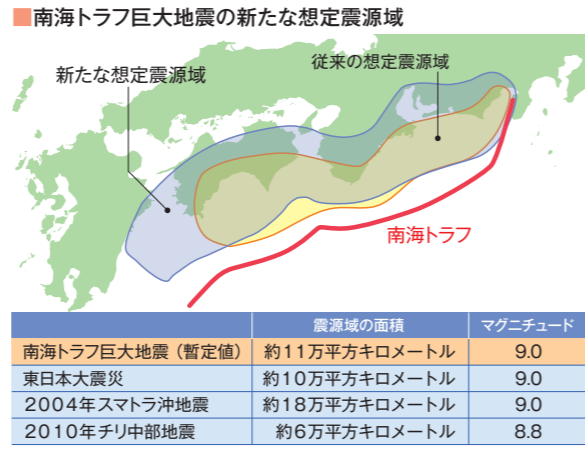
■南海トラフ巨大地震の新たな想定震源域

新たな想定震源域

従来の想定震源域

南海トラフ

| | 震源域の面積 | マグニチュード |
|---|---|---|
| 南海トラフ巨大地震（暫定値） | 約11万平方キロメートル | 9.0 |
| 東日本大震災 | 約10万平方キロメートル | 9.0 |
| 2004年スマトラ沖地震 | 約18万平方キロメートル | 9.0 |
| 2010年チリ中部地震 | 約6万平方キロメートル | 8.8 |